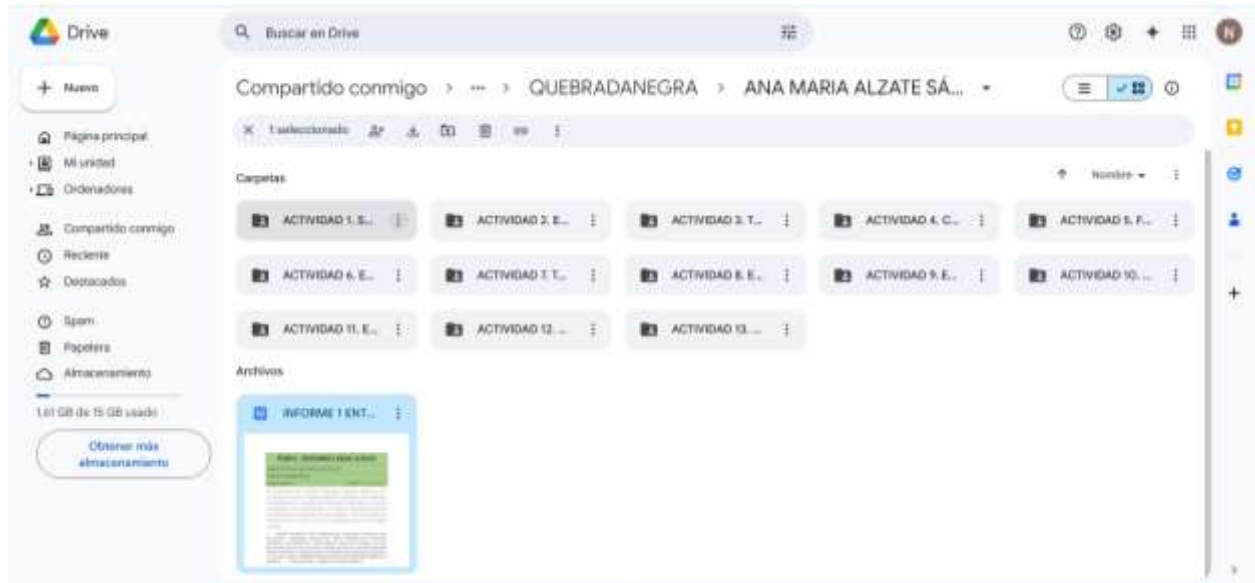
Drive

Buscar en Drive

N

Nuevo

Página principal
Mi unidad
Ordenadores

Compartido conmigo
Reciente
Destacados

Spam
Papelera
Almacenamiento

1,61 GB de 15 GB usado

Obtener más almacenamiento

Compartido conmigo > ··· > QUEBRADANEGRA > ANA MARIA ALZATE SÁ...

1 seleccionado

Carpetas

Nombre

ACTIVIDAD 1. S...
ACTIVIDAD 2. E...
ACTIVIDAD 3. T...
ACTIVIDAD 4. C...
ACTIVIDAD 5. F...
ACTIVIDAD 6. E...
ACTIVIDAD 7. T...
ACTIVIDAD 8. E...
ACTIVIDAD 9. E...
ACTIVIDAD 10. ...
ACTIVIDAD 11. E...
ACTIVIDAD 12. ...
ACTIVIDAD 13. ...

Archivos

INFORME 1 ENT...